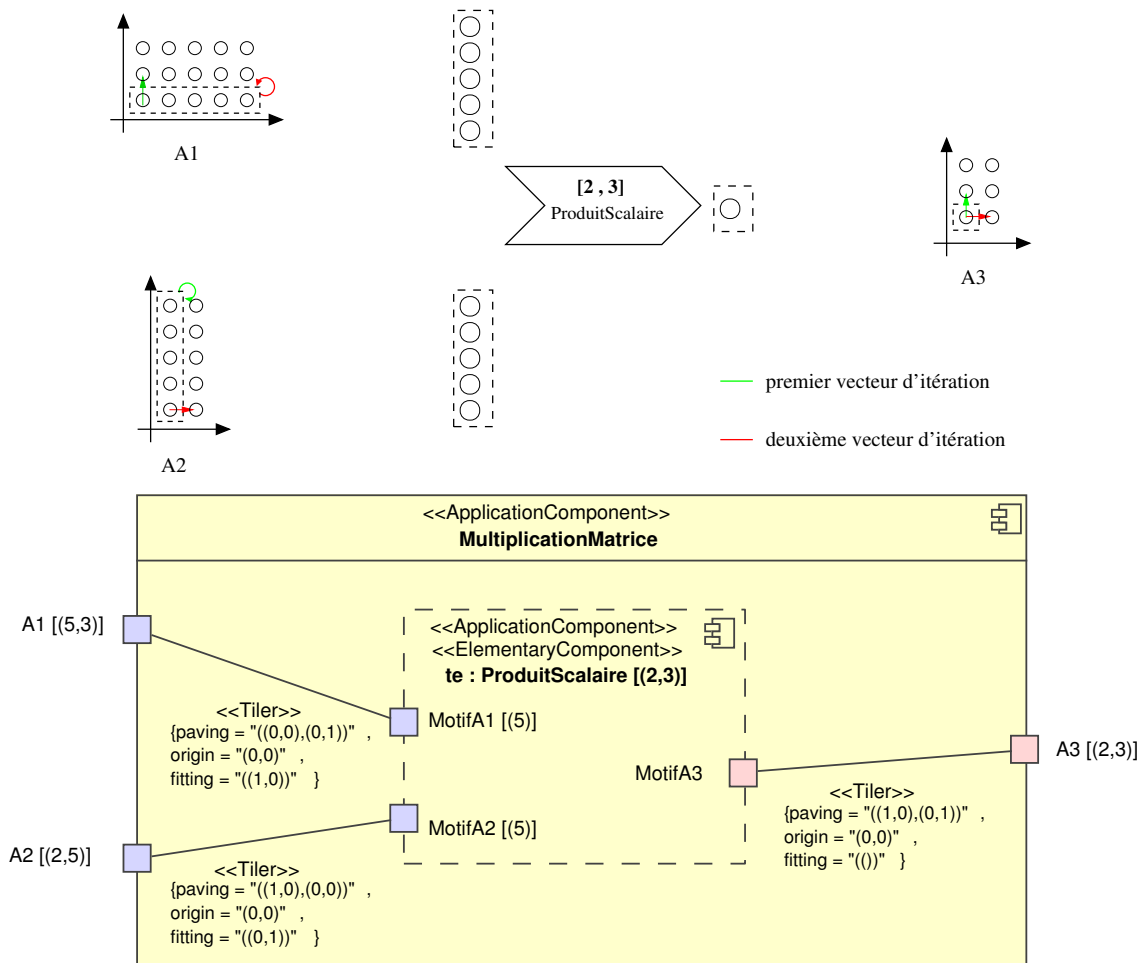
A1

[2 , 3]
ProduitScalaire

A3

A2

premier vecteur d'itération

deuxième vecteur d'itération

<<ApplicationComponent>>
MultiplicationMatrice

A1 [(5,3)]

<<ApplicationComponent>>
<<ElementaryComponent>>
te : ProduitScalaire [(2,3)]

<<Tiler>>
{paving = "((0,0),(0,1))" ,
origin = "(0,0)" ,
fitting = "((1,0))" }

MotifA1 [(5)]

MotifA3

A3 [(2,3)]

<<Tiler>>
{paving = "((1,0),(0,1))" ,
origin = "(0,0)" ,
fitting = "(())" }

MotifA2 [(5)]

A2 [(2,5)]

<<Tiler>>
{paving = "((1,0),(0,0))" ,
origin = "(0,0)" ,
fitting = "((0,1))" }